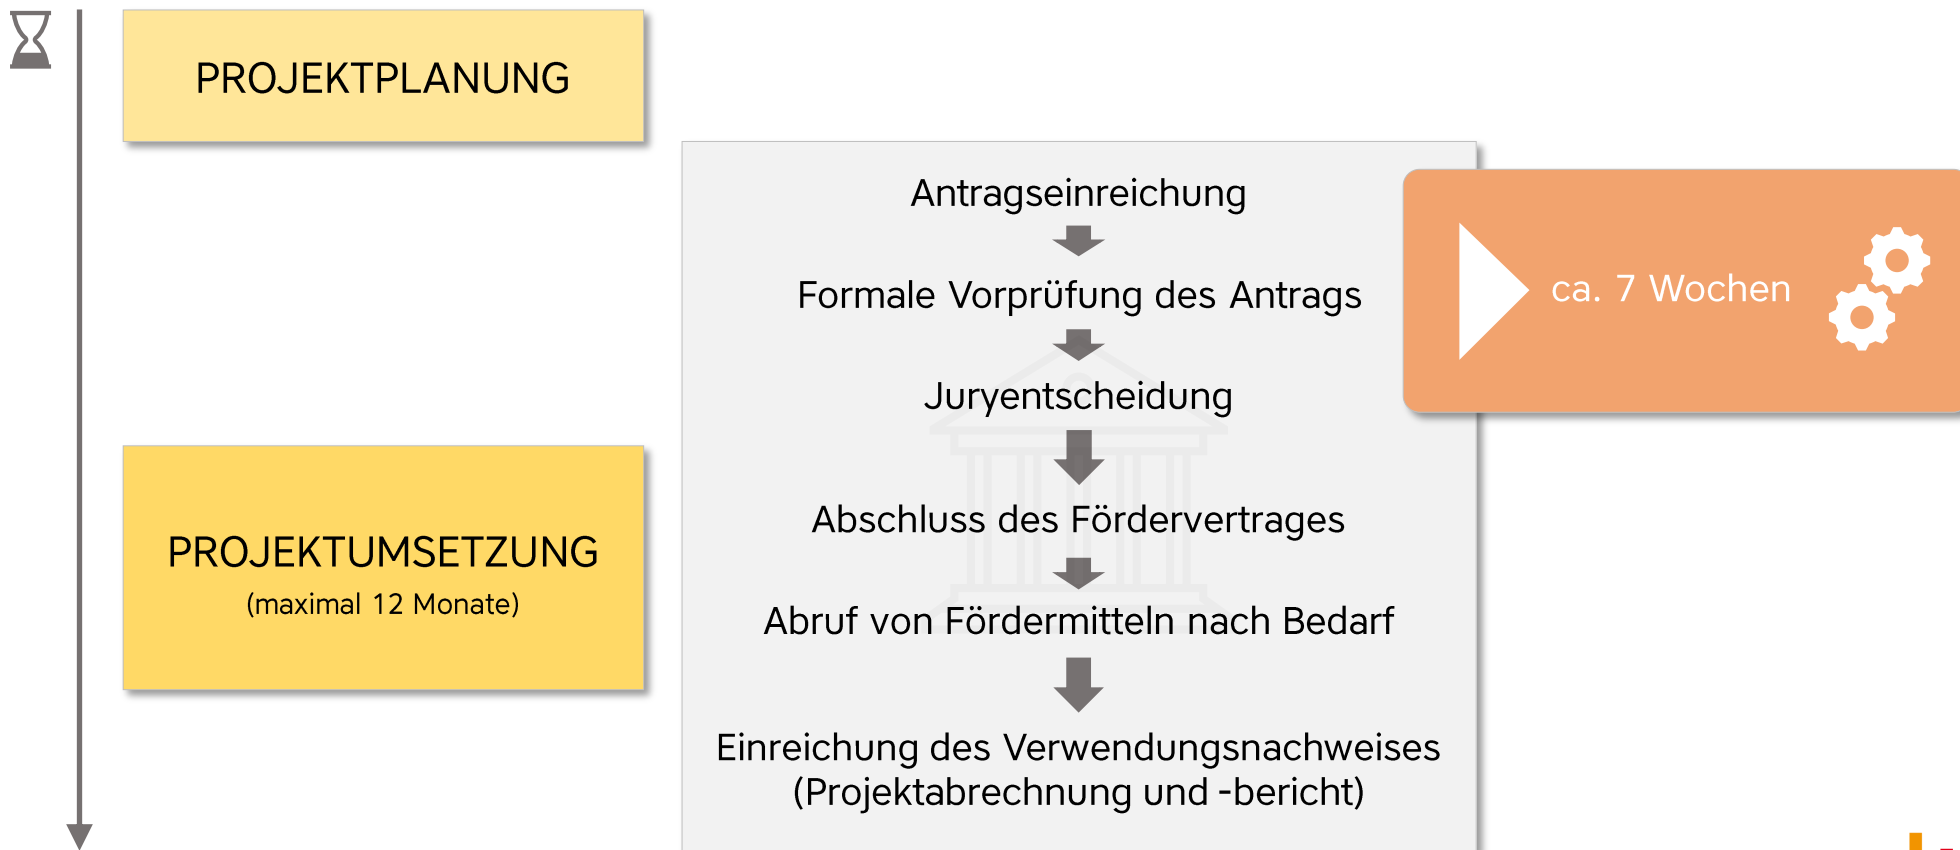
PROJEKTPLANUNG

Antragseinreichung

Formale Vorprüfung des Antrags

Juryentscheidung

ca. 7 Wochen

PROJEKTUMSETZUNG
(maximal 12 Monate)

Abschluss des Fördervertrages

Abruf von Fördermitteln nach Bedarf

Einreichung des Verwendungsnachweises (Projektabrechnung und -bericht)